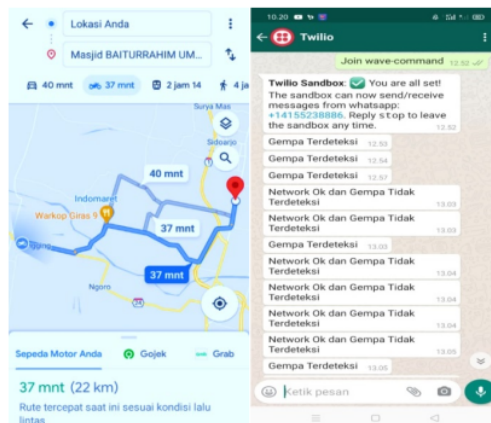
Lokasi Anda

Masjid BAITURRAHIM UM...

40 mnt
37 mnt
2 jam 14
4 ja

Surya Mas
Sidoarjo
40 mnt
Indomaret
Warkop Giras 9
37 mnt
Bjong
37 mnt
Ngoro

Sepeda Motor Anda
Gojek
Grab

37 mnt (22 km)

Rute tercepat saat ini sesuai kondisi lalu lintas

10.20

Twilio

Join wave-command 12.52

Twilio Sandbox: ✅ You are all set! The sandbox can now send/receive messages from whatsapp: +14155238886. Reply stop to leave the sandbox any time. 12.52

Gempa Terdeteksi 12.53

Gempa Terdeteksi 12.54

Gempa Terdeteksi 12.57

Network Ok dan Gempa Tidak Terdeteksi 13.03

Network Ok dan Gempa Tidak Terdeteksi 13.03

Gempa Terdeteksi 13.03

Network Ok dan Gempa Tidak Terdeteksi 13.04

Network Ok dan Gempa Tidak Terdeteksi 13.04

Network Ok dan Gempa Tidak Terdeteksi 13.04

Network Ok dan Gempa Tidak Terdeteksi 13.05

Gempa Terdeteksi 13.05

Ketik pesan